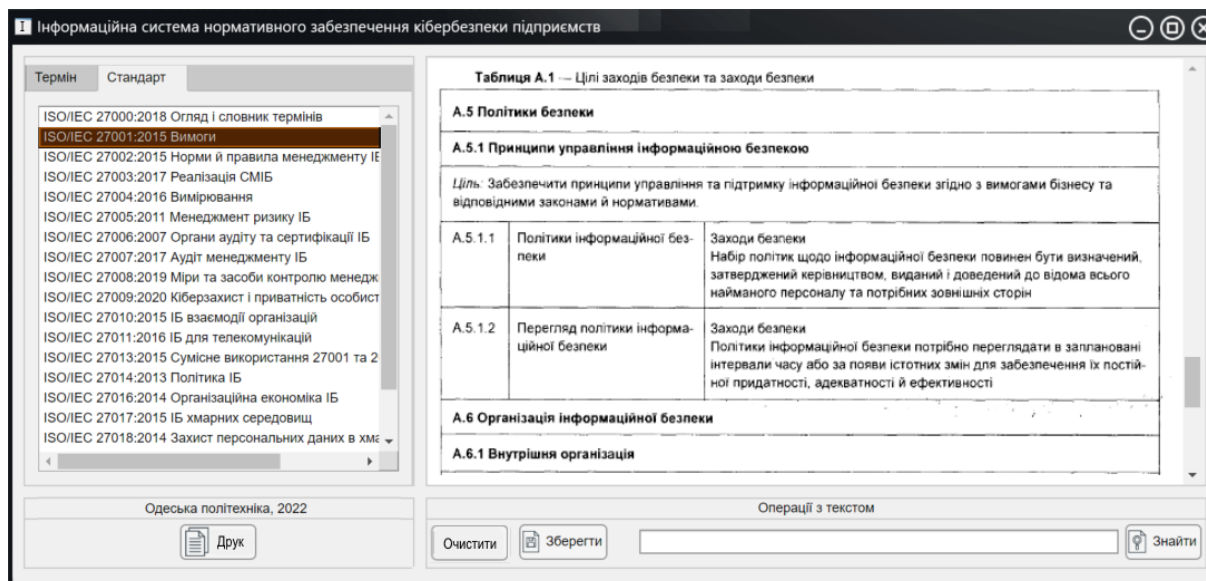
Інформаційна система нормативного забезпечення кібербезпеки підприємств

Термін | Стандарт

ISO/IEC 27000:2018 Огляд і словник термінів
ISO/IEC 27001:2015 Вимоги
ISO/IEC 27002:2015 Норми й правила менеджменту ІБ
ISO/IEC 27003:2017 Реалізація СМІБ
ISO/IEC 27004:2016 Вимірювання
ISO/IEC 27005:2011 Менеджмент ризику ІБ
ISO/IEC 27006:2007 Органи аудиту та сертифікації ІБ
ISO/IEC 27007:2017 Аудит менеджменту ІБ
ISO/IEC 27008:2019 Міри та засоби контролю менедж
ISO/IEC 27009:2020 Кіберзахист і приватність особист
ISO/IEC 27010:2015 ІБ взаємодії організацій
ISO/IEC 27011:2016 ІБ для телекомунікацій
ISO/IEC 27013:2015 Сумісне використання 27001 та 2
ISO/IEC 27014:2013 Політика ІБ
ISO/IEC 27016:2014 Організаційна економіка ІБ
ISO/IEC 27017:2015 ІБ хмарних середовищ
ISO/IEC 27018:2014 Захист персональних даних в хма

Таблиця А.1 — Цілі заходів безпеки та заходи безпеки

| А.5 Політики безпеки | | |
|---|---|---|
| А.5.1 Принципи управління інформаційною безпекою | | |
| *Ціль:* Забезпечити принципи управління та підтримку інформаційної безпеки згідно з вимогами бізнесу та відповідними законами й нормативами. | | |
| А.5.1.1 | Політики інформаційної безпеки | Заходи безпеки Набір політик щодо інформаційної безпеки повинен бути визначений, затверджений керівництвом, виданий і доведений до відома всього найманого персоналу та потрібних зовнішніх сторін |
| А.5.1.2 | Перегляд політики інформаційної безпеки | Заходи безпеки Політики інформаційної безпеки потрібно переглядати в заплановані інтервали часу або за появи істотних змін для забезпечення їх постійної придатності, адекватності й ефективності |
| А.6 Організація інформаційної безпеки | | |
| А.6.1 Внутрішня організація | | |

Одеська політехніка, 2022

Друк

Операції з текстом

Очистити

Зберегти

Знайти